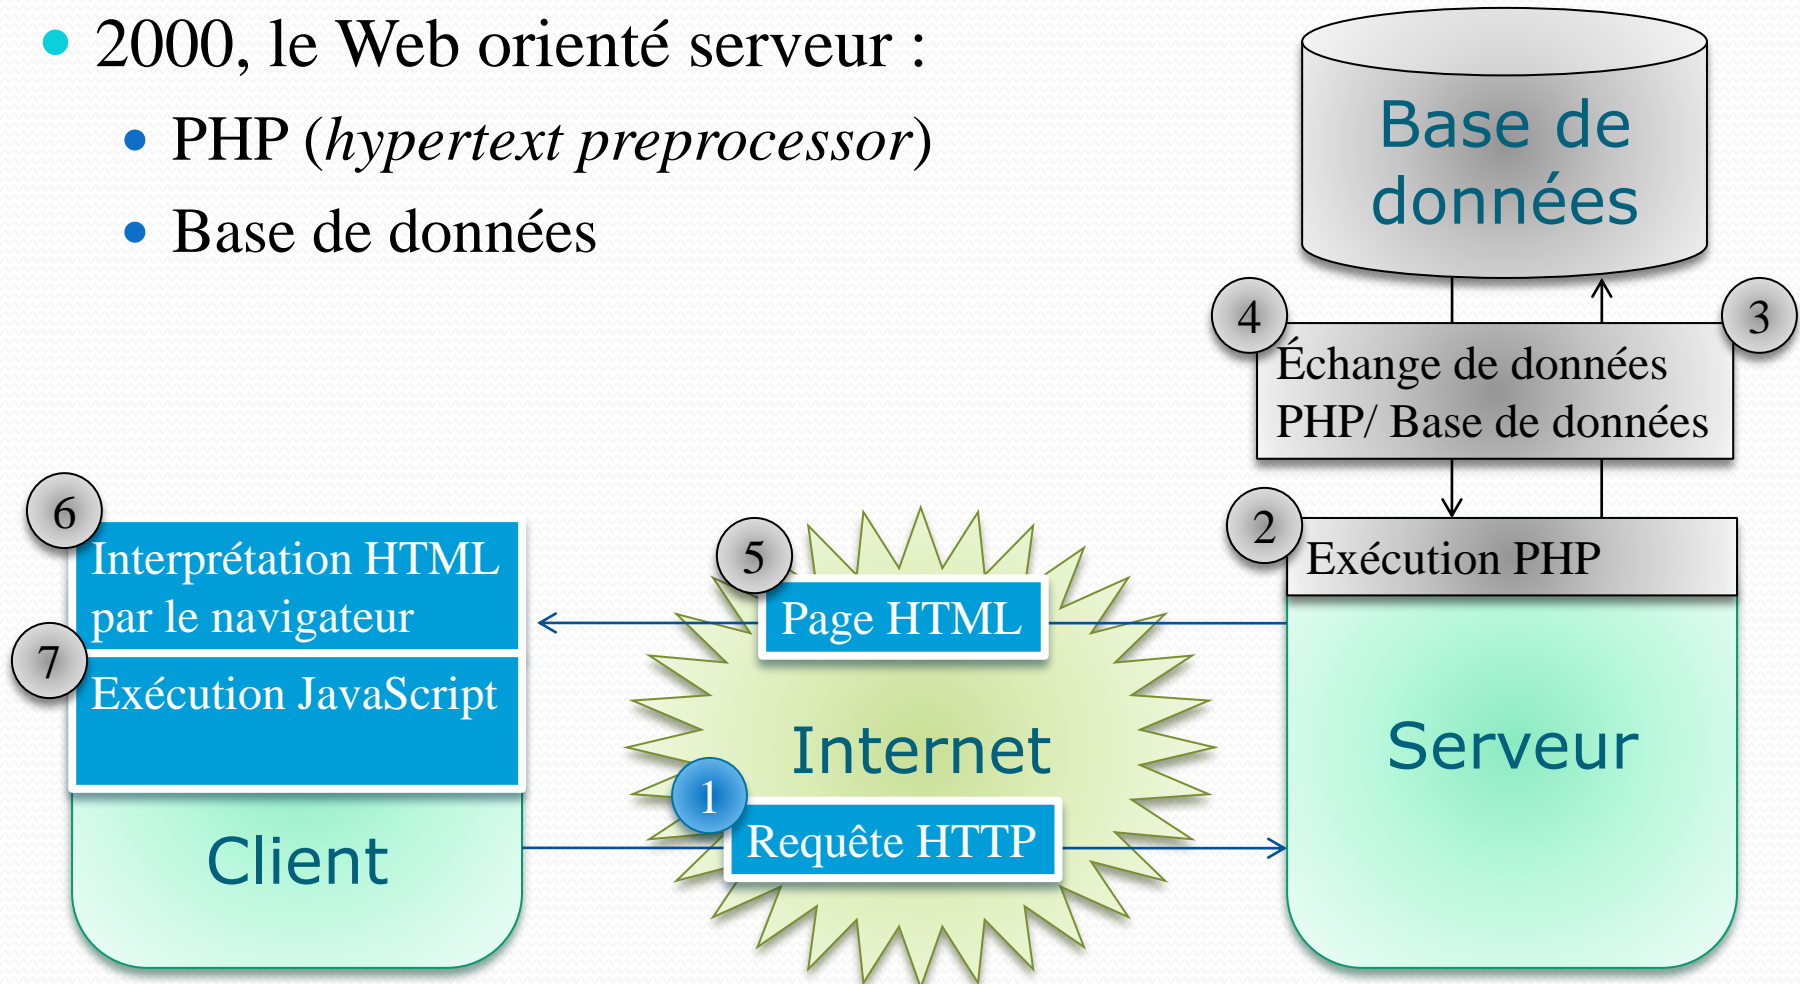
2000, le Web orienté serveur :

PHP (*hypertext preprocessor*)

Base de données

Base de données

4

3

Échange de données PHP/ Base de données

2

Exécution PHP

6

Interprétation HTML par le navigateur

7

Exécution JavaScript

5

Page HTML

Internet

1

Requête HTTP

Client

Serveur